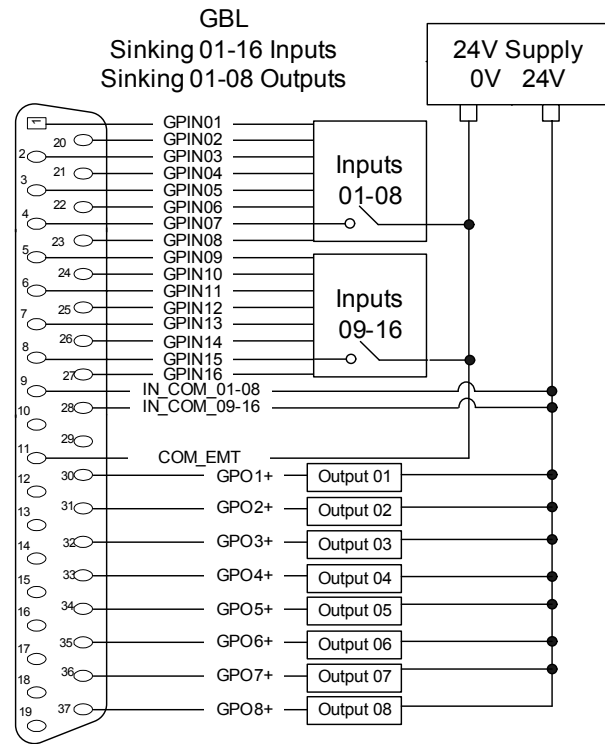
GBL
Sinking 01-16 Inputs
Sinking 01-08 Outputs

24V Supply
0V 24V

1
20
2
21
3
22
4
23
5
24
6
25
7
26
8
27
9
28
10
29
11
30
12
31
13
32
14
33
15
34
16
35
17
36
18
37
19

GPIN01
GPIN02
GPIN03
GPIN04
GPIN05
GPIN06
GPIN07
GPIN08
GPIN09
GPIN10
GPIN11
GPIN12
GPIN13
GPIN14
GPIN15
GPIN16
IN_COM_01-08
IN_COM_09-16
COM_EMT
GPO1+
GPO2+
GPO3+
GPO4+
GPO5+
GPO6+
GPO7+
GPO8+

Inputs
01-08

Inputs
09-16

Output 01
Output 02
Output 03
Output 04
Output 05
Output 06
Output 07
Output 08